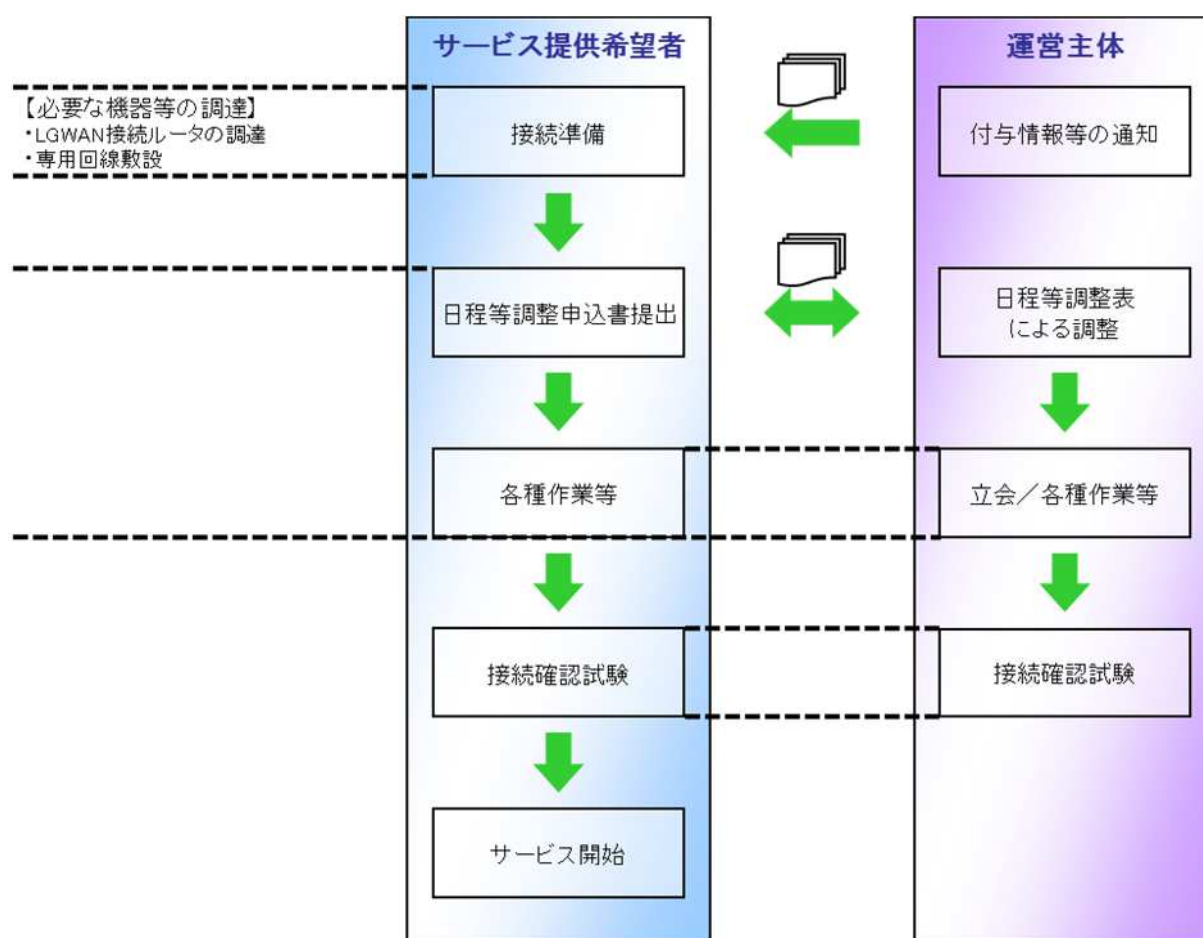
サービス提供希望者

運営主体

【必要な機器等の調達】
・LGWAN接続ルータの調達
・専用回線敷設

接続準備

付与情報等の通知

日程等調整申込書提出

日程等調整表による調整

各種作業等

立会／各種作業等

接続確認試験

接続確認試験

サービス開始